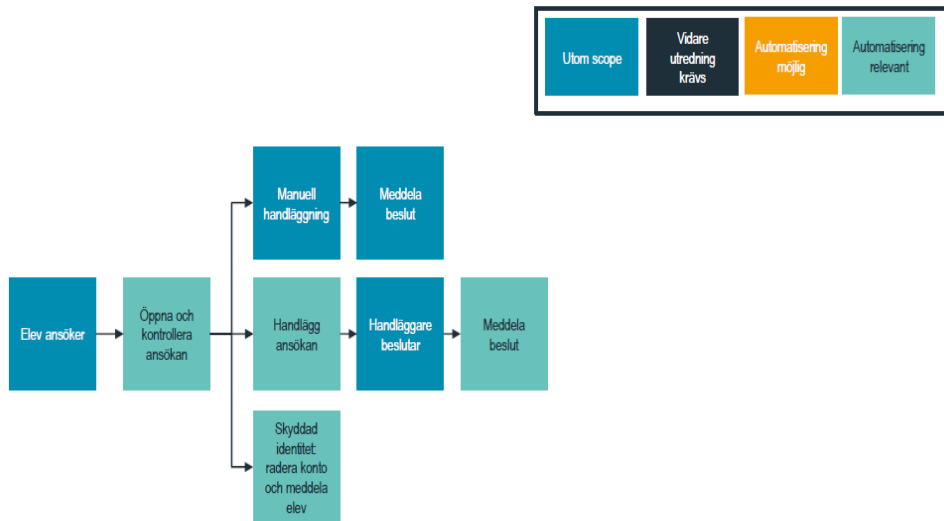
Utom scope

Vidare utredning krävs

Automatisering möjlig

Automatisering relevant

Manuell handläggning

Meddela beslut

Elev ansöker

Öppna och kontrollera ansökan

Handlägg ansökan

Handläggare beslutar

Meddela beslut

Skyddad identitet: radera konto och meddela elev